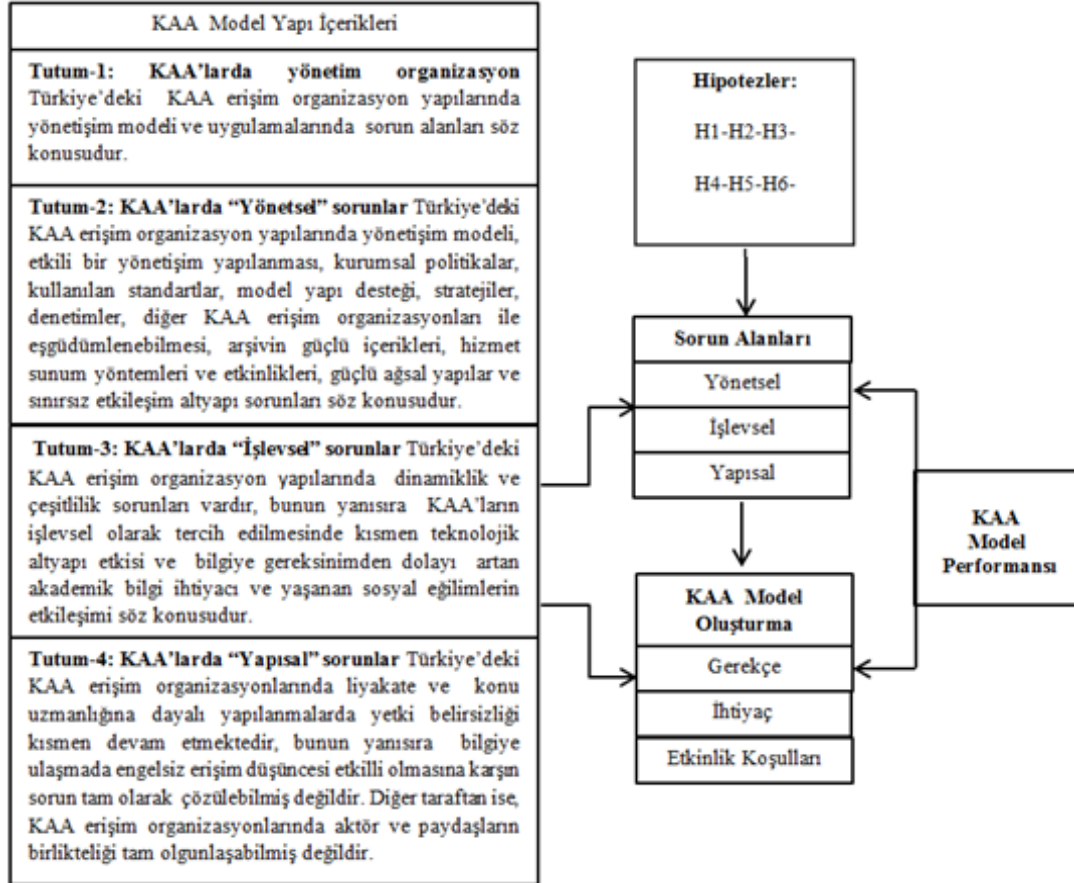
KAA Model Yapı İçerikleri

**Tutum-1: KAA'larda yönetim organizasyon** Türkiye'deki KAA erişim organizasyon yapılarında yönetişim modeli ve uygulamalarında sorun alanları söz konusudur.

**Tutum-2: KAA'larda "Yönetsel" sorunlar** Türkiye'deki KAA erişim organizasyon yapılarında yönetişim modeli, etkili bir yönetişim yapılanması, kurumsal politikalar, kullanılan standartlar, model yapı desteği, stratejiler, denetimler, diğer KAA erişim organizasyonları ile eşgüdümlenebilmesi, arşivin güçlü içerikleri, hizmet sunum yöntemleri ve etkinlikleri, güçlü ağsal yapılar ve sınırsız etkileşim altyapı sorunları söz konusudur.

**Tutum-3: KAA'larda "İşlevsel" sorunlar** Türkiye'deki KAA erişim organizasyon yapılarında dinamiklik ve çeşitlilik sorunları vardır, bunun yanısıra KAA'ların işlevsel olarak tercih edilmesinde kısmen teknolojik altyapı etkisi ve bilgiye gereksinimden dolayı artan akademik bilgi ihtiyacı ve yaşanan sosyal eğilimlerin etkileşimi söz konusudur.

**Tutum-4: KAA'larda "Yapısal" sorunlar** Türkiye'deki KAA erişim organizasyonlarında liyakate ve konu uzmanlığına dayalı yapılanmalarda yetki belirsizliği kısmen devam etmektedir, bunun yanısıra bilgiye ulaşmada engelsiz erişim düşüncesi etkilli olmasına karşın sorun tam olarak çözülebilmiş değildir. Diğer taraftan ise, KAA erişim organizasyonlarında aktör ve paydaşların birlikteliği tam olgunlaşabilmiş değildir.

**Hipotezler:**

H1-H2-H3-

H4-H5-H6-

**Sorun Alanları**

Yönetsel

İşlevsel

Yapısal

**KAA Model Oluşturma**

Gerekçe

İhtiyaç

Etkinlik Koşulları

**KAA Model Performansı**